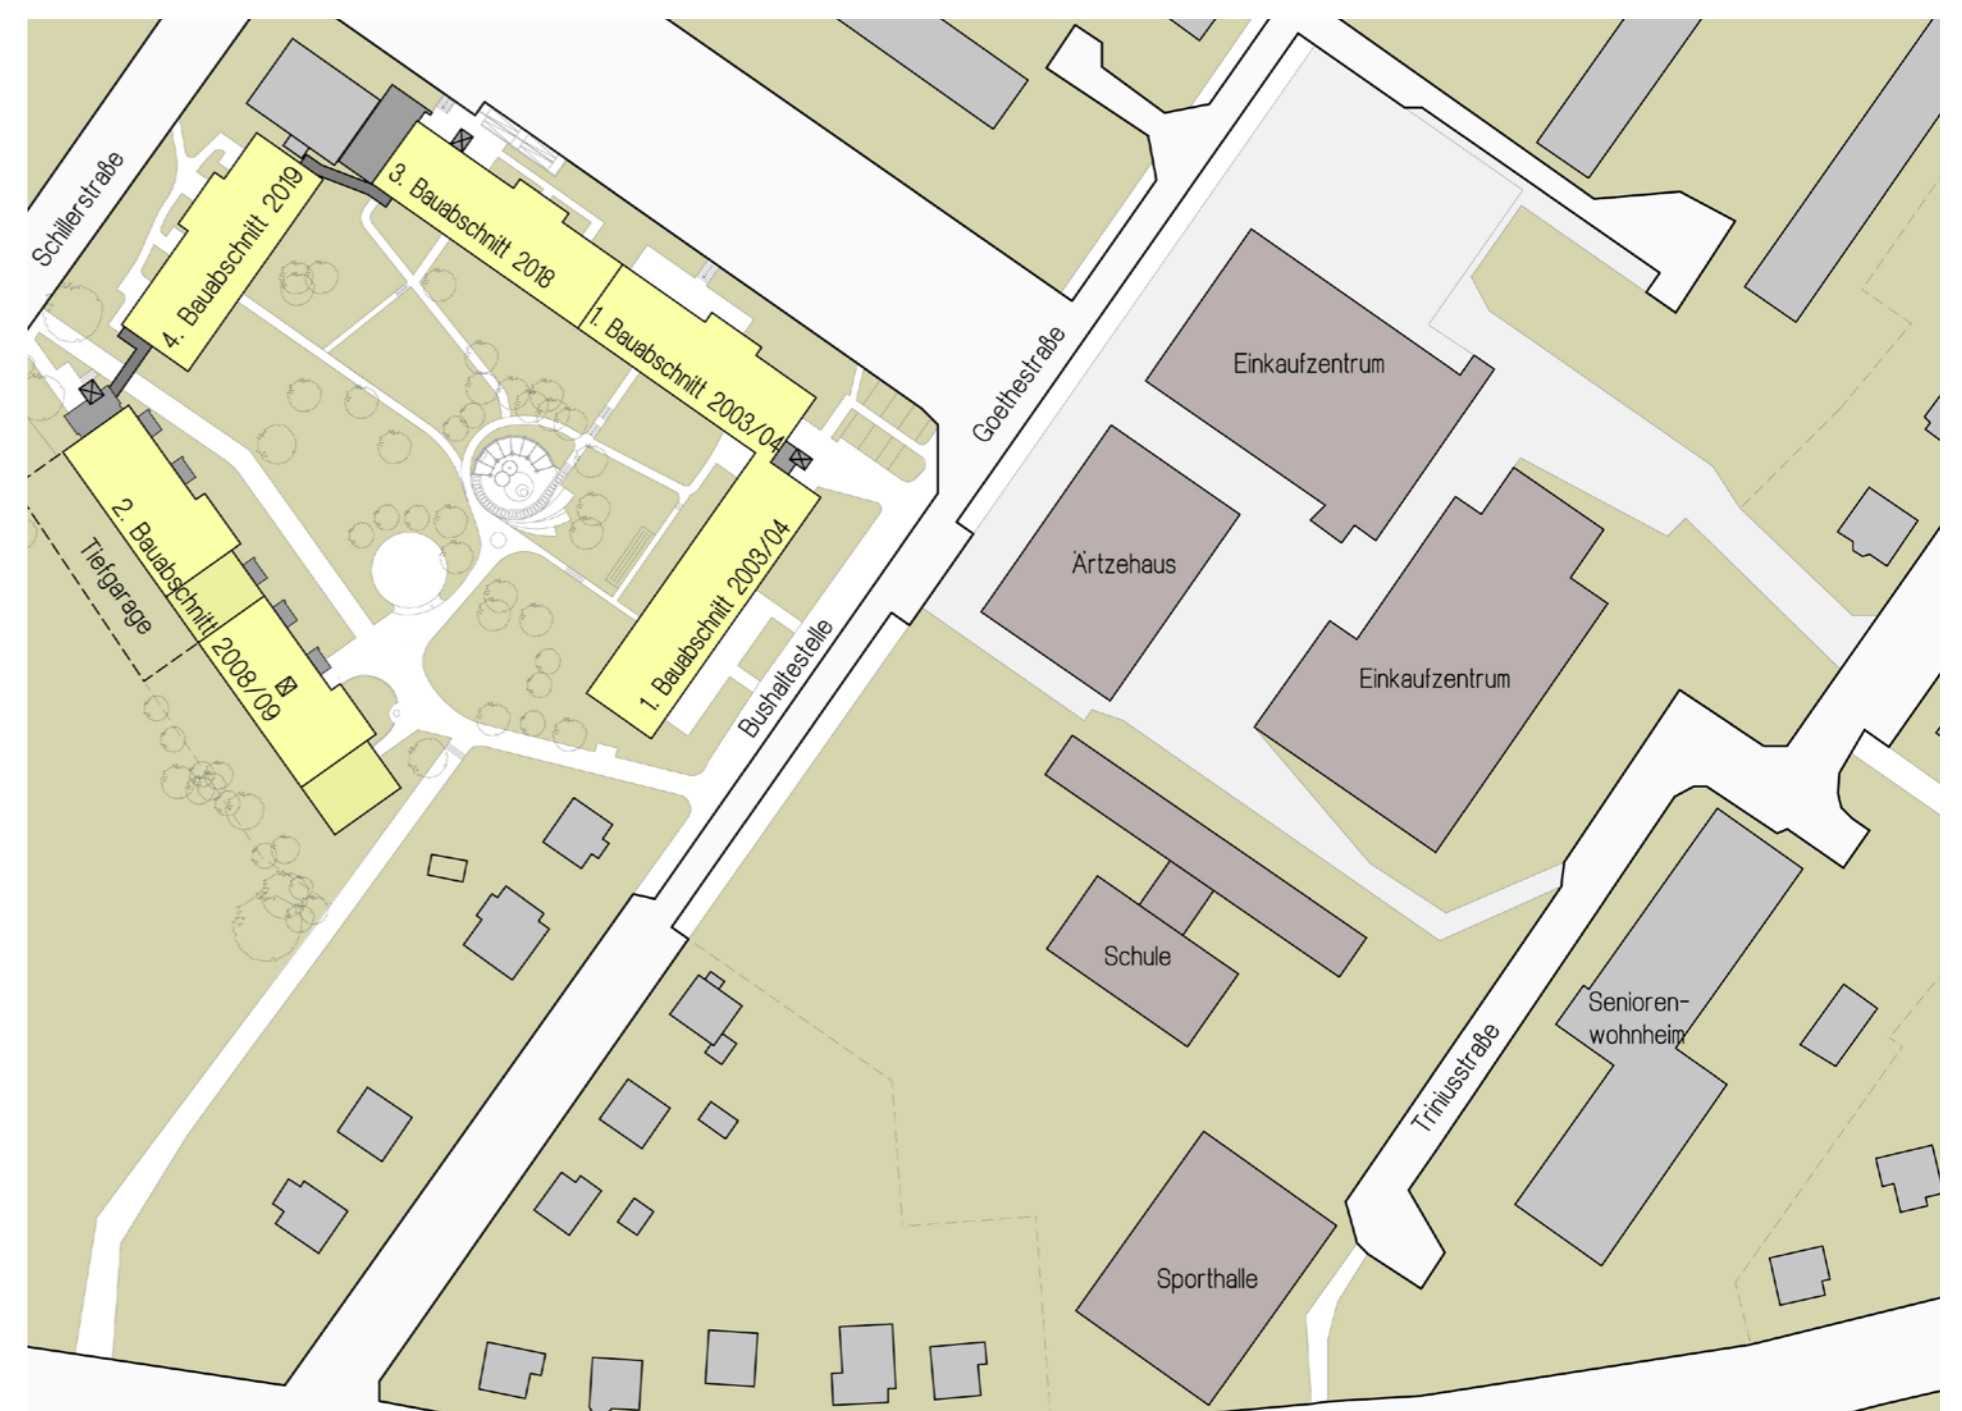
Schillerstraße

4. Bauabschnitt 2019

3. Bauabschnitt 2018

1. Bauabschnitt 2003/04

1. Bauabschnitt 2003/04

2. Bauabschnitt 2008/09

Tiefgarage

Bushaltestelle

Goethestraße

Einkaufzentrum

Ärtzehaus

Einkaufzentrum

Schule

Senioren-wohnheim

Triniusstraße

Sporthalle